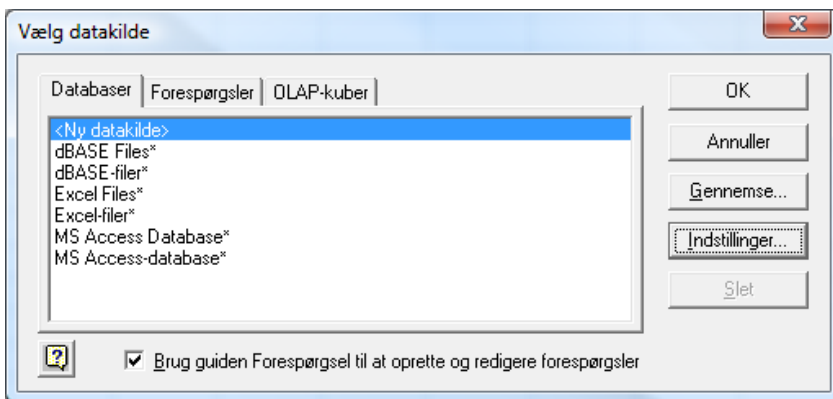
Vælg datakilde

Databaser | Forespørgsler | OLAP-kuber

<Ny datakilde>
dBASE Files*
dBASE-filer*
Excel Files*
Excel-filer*
MS Access Database*
MS Access-database*

OK
Annuller
Gennemse...
Indstillinger...
Slet

Brug guiden Forespørgsel til at oprette og redigere forespørgsler